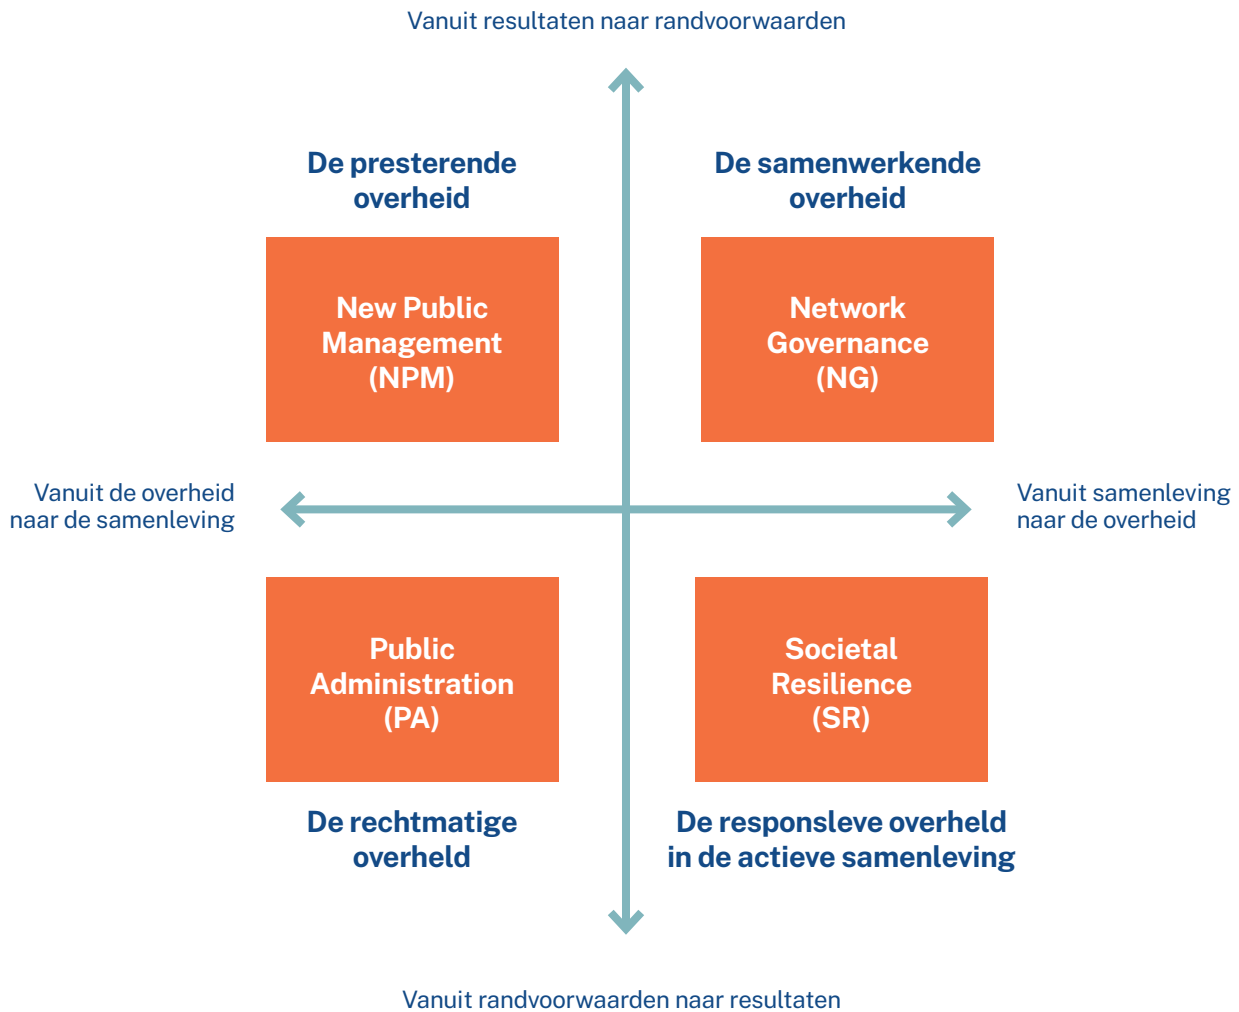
Vanuit resultaten naar randvoorwaarden

De presterende overheid

De samenwerkende overheid

New Public Management (NPM)

Network Governance (NG)

Vanuit de overheid naar de samenleving

Vanuit samenleving naar de overheid

Public Administration (PA)

Societal Resilience (SR)

De rechtmatige overheid

De responsleve overheid in de actieve samenleving

Vanuit randvoorwaarden naar resultaten